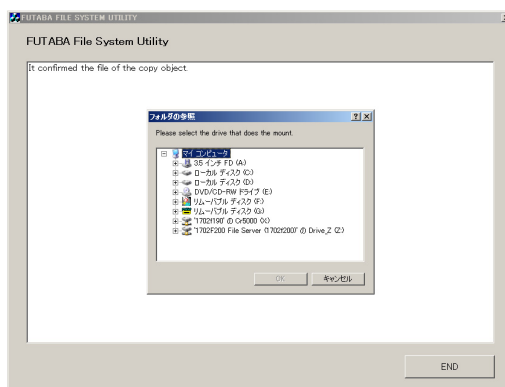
FUTABA FILE SYSTEM UTILITY

FUTABA File System Utility

It confirmed the file of the copy object.

フォルダの参照

?

Please select the drive that does the mount.

マイ コンピュータ
3.5 インチ FD (A:)
ローカル ディスク (C:)
ローカル ディスク (D:)
DVD/CD-RW ドライブ (E:)
リムーバブル ディスク (F:)
リムーバブル ディスク (G:)
'1702f198' の Cx5000 (X:)
'1702F200 File Server (1702f200)' の Drive_Z (Z:)

OK

キャンセル

END